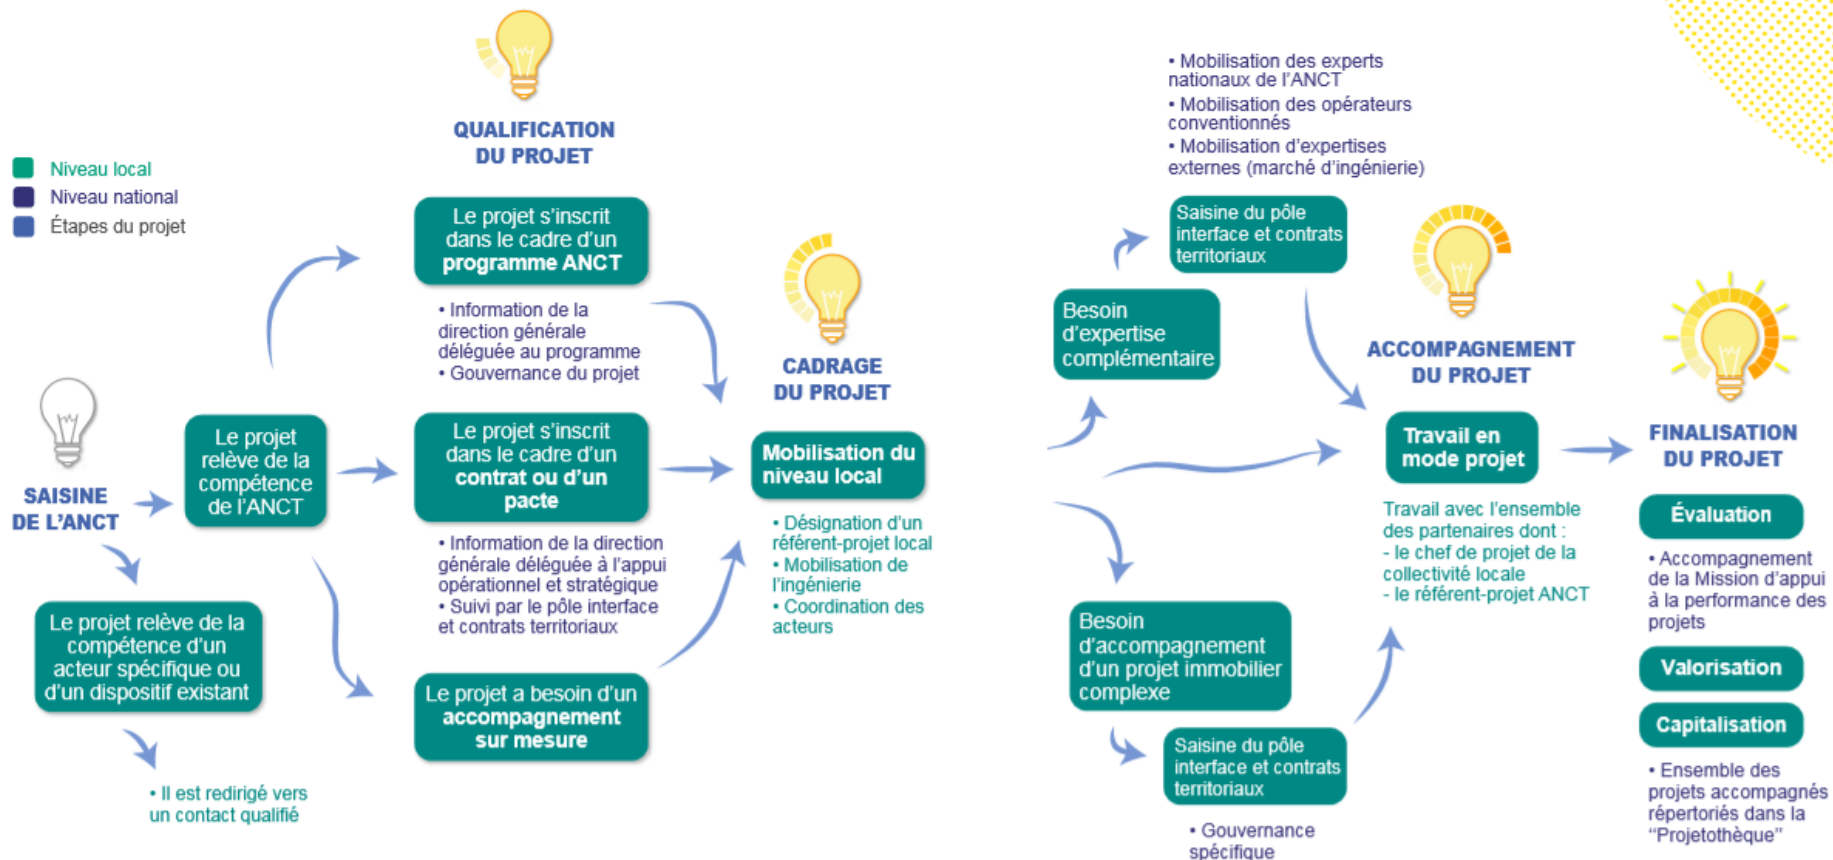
Niveau local
Niveau national
Étapes du projet

SAISINE DE L'ANCT

Le projet relève de la compétence de l'ANCT

Le projet relève de la compétence d'un acteur spécifique ou d'un dispositif existant

• Il est redirigé vers un contact qualifié

QUALIFICATION DU PROJET

Le projet s'inscrit dans le cadre d'un **programme ANCT**

• Information de la direction générale déléguée au programme
• Gouvernance du projet

Le projet s'inscrit dans le cadre d'un **contrat ou d'un pacte**

• Information de la direction générale déléguée à l'appui opérationnel et stratégique
• Suivi par le pôle interface et contrats territoriaux

Le projet a besoin d'un **accompagnement sur mesure**

CADRAGE DU PROJET

Mobilisation du niveau local

• Désignation d'un référent-projet local
• Mobilisation de l'ingénierie
• Coordination des acteurs

• Mobilisation des experts nationaux de l'ANCT
• Mobilisation des opérateurs conventionnés
• Mobilisation d'expertises externes (marché d'ingénierie)

Saisine du pôle interface et contrats territoriaux

Besoin d'expertise complémentaire

Besoin d'accompagnement d'un projet immobilier complexe

Saisine du pôle interface et contrats territoriaux

• Gouvernance spécifique

ACCOMPAGNEMENT DU PROJET

Travail en mode projet

Travail avec l'ensemble des partenaires dont :
- le chef de projet de la collectivité locale
- le référent-projet ANCT

FINALISATION DU PROJET

Évaluation

• Accompagnement de la Mission d'appui à la performance des projets

Valorisation

Capitalisation

• Ensemble des projets accompagnés répertoriés dans la "Projetothèque"